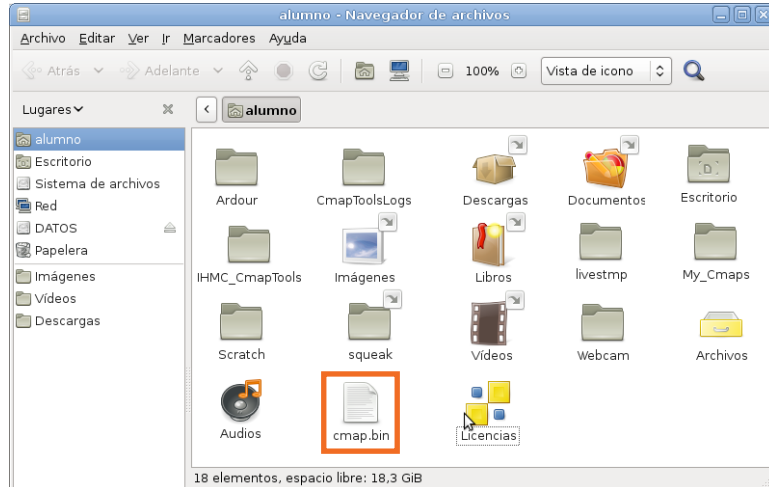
alumno - Navegador de archivos

Archivo Editar Ver Ir Marcadores Ayuda

Atrás Adelante 100% Vista de icono

Lugares

alumno

alumno
Escritorio
Sistema de archivos
Red
DATOS
Papelera
Imágenes
Vídeos
Descargas

Ardour
CmapToolsLogs
Descargas
Documentos
Escritorio
IHMC_CmapTools
Imágenes
Libros
livestmp
My_Cmaps
Scratch
squeak
Vídeos
Webcam
Archivos
Audios
cmap.bin
Licencias

18 elementos, espacio libre: 18,3 GiB